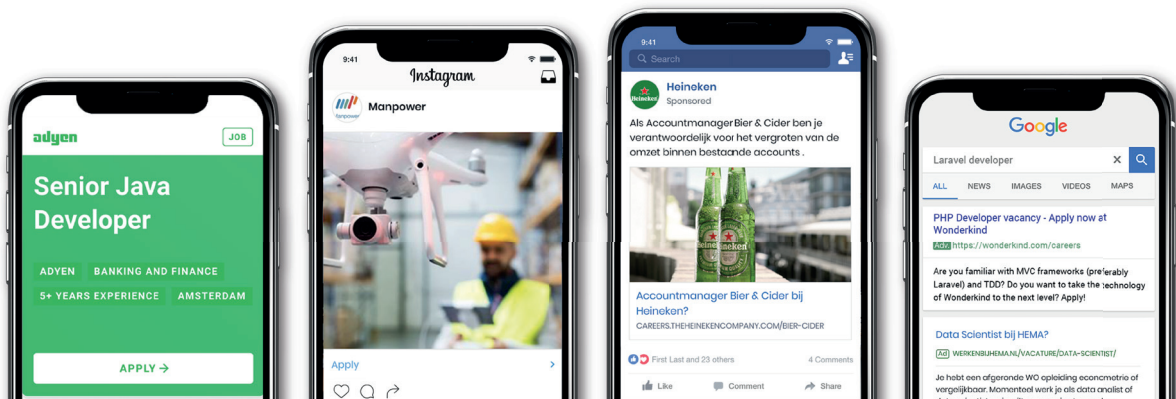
adyen

JOB

Senior Java Developer

ADYEN BANKING AND FINANCE

5+ YEARS EXPERIENCE AMSTERDAM

APPLY →

9:41

Instagram

Manpower

manpower

Apply

9:41

Search

Heineken

Sponsored

Als Accountmanager Bier & Cider ben je verantwoordelijk voor het vergroten van de omzet binnen bestaande accounts .

Accountmanager Bier & Cider bij Heineken?

CAREERS.THEHEINEKENCOMPANY.COM/BIER-CIDER

First Last and 23 others

4 Comments

Like

Comment

Share

Google

Laravel developer

ALL NEWS IMAGES VIDEOS MAPS

PHP Developer vacancy - Apply now at Wonderkind

Ad https://wonderkind.com/careers

Are you familiar with MVC frameworks (preferably Laravel) and TDD? Do you want to take the technology of Wonderkind to the next level? Apply!

Data Scientist bij HEMA?

Ad WERKENBIJHEMA.NL/VACATURE/DATA-SCIENTIST/

Je hebt een afgeronde WO opleiding econometrie of vergelijkbaar. Momenteel werk je als data analist of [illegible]